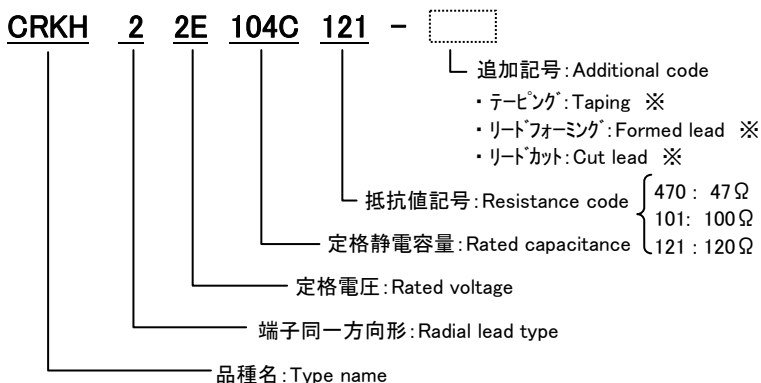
CRKH 2 2E 104C 121 -

追加記号:Additional code
・テーピング:Taping ※
・リードフォーミング:Formed lead ※
・リードカット:Cut lead ※

抵抗値記号:Resistance code
470 : 47Ω
101: 100Ω
121 : 120Ω

定格静電容量:Rated capacitance

定格電圧:Rated voltage

端子同一方向形:Radial lead type

品種名:Type name